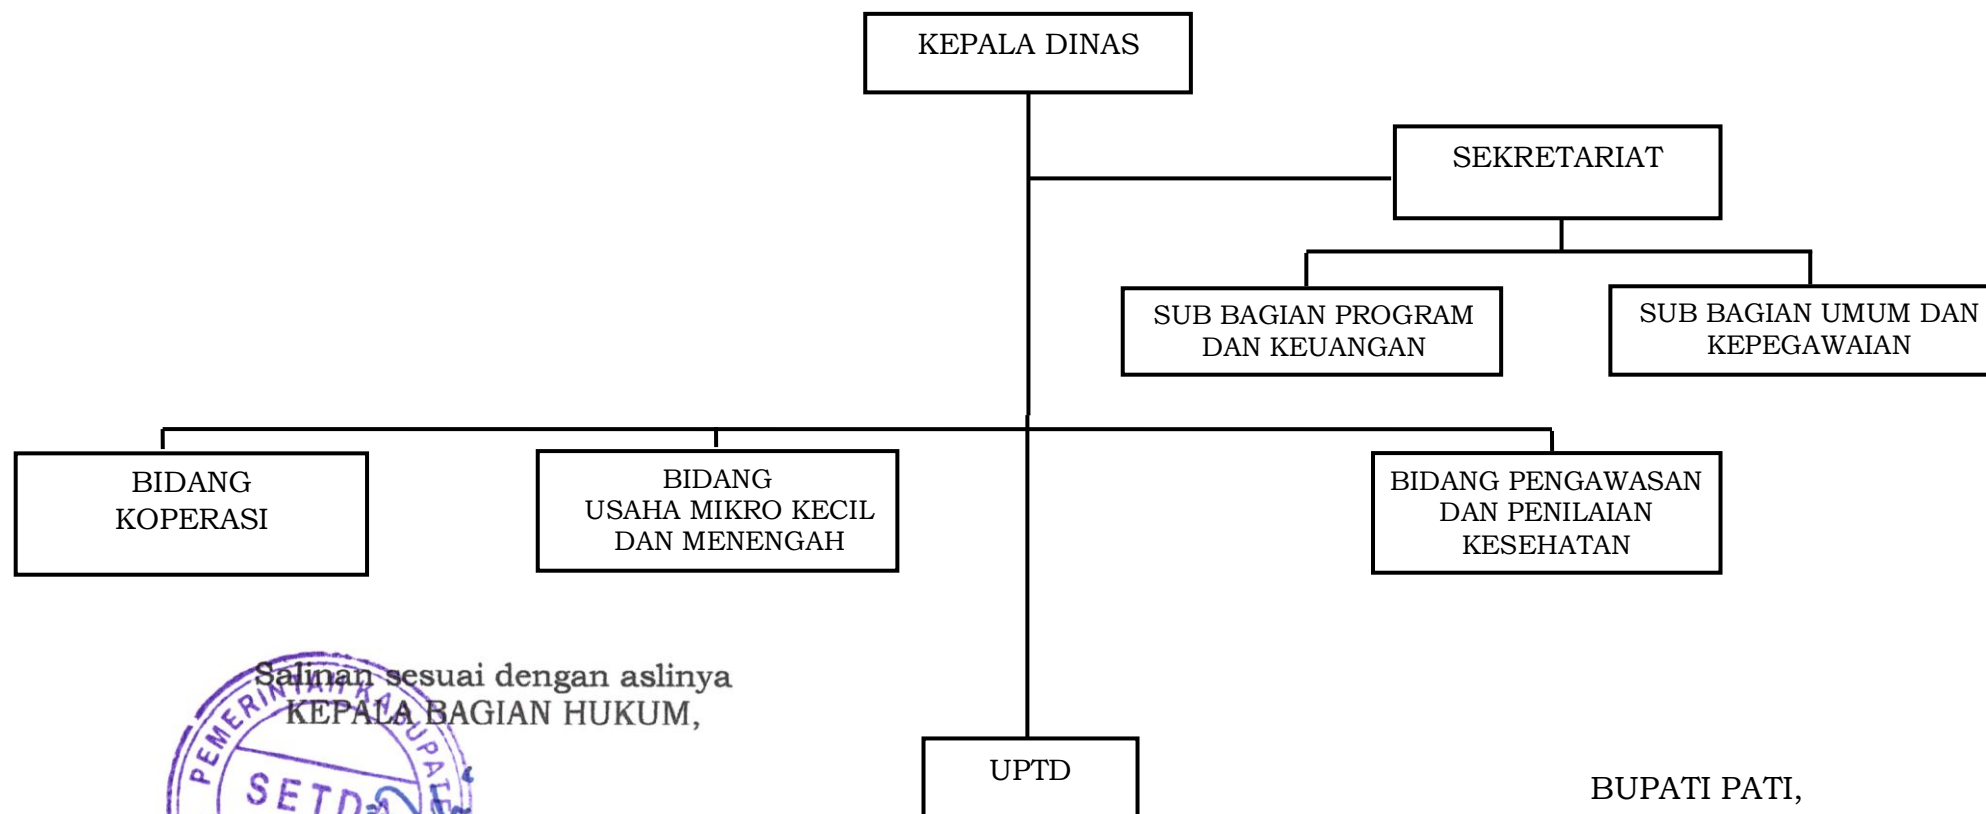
KEPALA DINAS

SEKRETARIAT

SUB BAGIAN PROGRAM DAN KEUANGAN

SUB BAGIAN UMUM DAN KEPEGAWAIAN

BIDANG KOPERASI

BIDANG USAHA MIKRO KECIL DAN MENENGAH

BIDANG PENGAWASAN DAN PENILAIAN KESEHATAN

UPTD

Salinan sesuai dengan aslinya
KEPALA BAGIAN HUKUM,

PEMERINTAH KABUPATEN PATI
SETDA

BUPATI PATI,